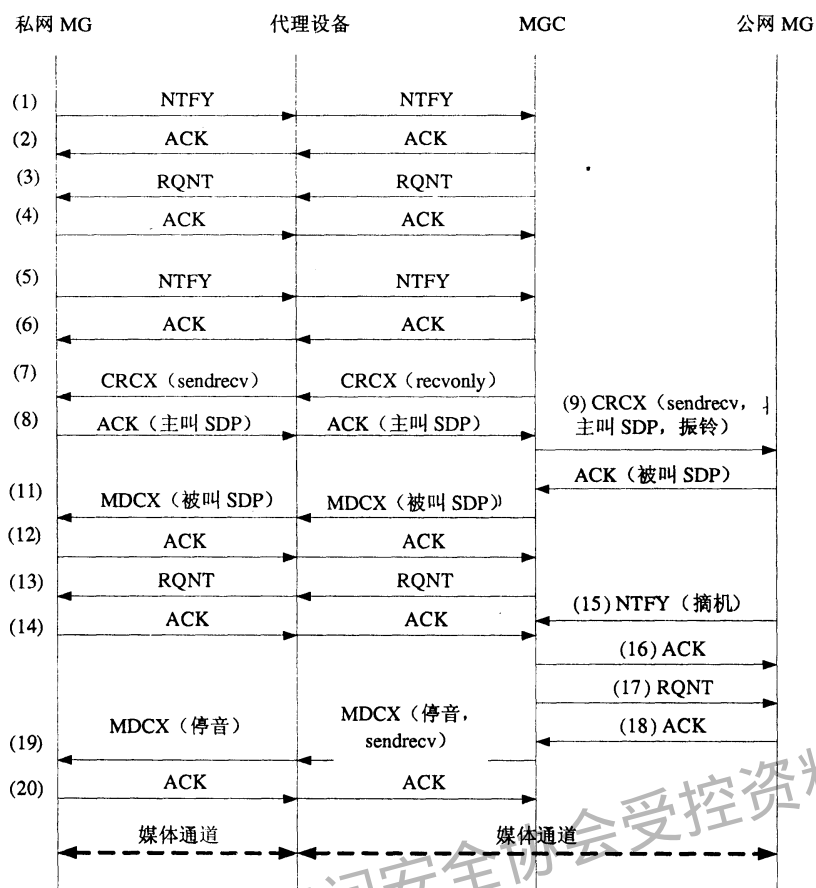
私网 MG 代理设备 MGC 公网 MG

(1) NTFY NTFY
(2) ACK ACK
(3) RQNT RQNT
(4) ACK ACK
(5) NTFY NTFY
(6) ACK ACK
(7) CRCX（sendrecv） CRCX（recvonly）
(8) ACK（主叫 SDP） ACK（主叫 SDP） (9) CRCX（sendrecv，主叫 SDP，振铃）
ACK（被叫 SDP）
(11) MDCX（被叫 SDP） MDCX（被叫 SDP）
(12) ACK ACK
(13) RQNT RQNT
(15) NTFY（摘机）
(14) ACK ACK
(16) ACK
(17) RQNT
MDCX（停音） MDCX（停音，sendrecv）
(18) ACK
(19)
(20) ACK ACK
媒体通道 媒体通道

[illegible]安全协会受控资料